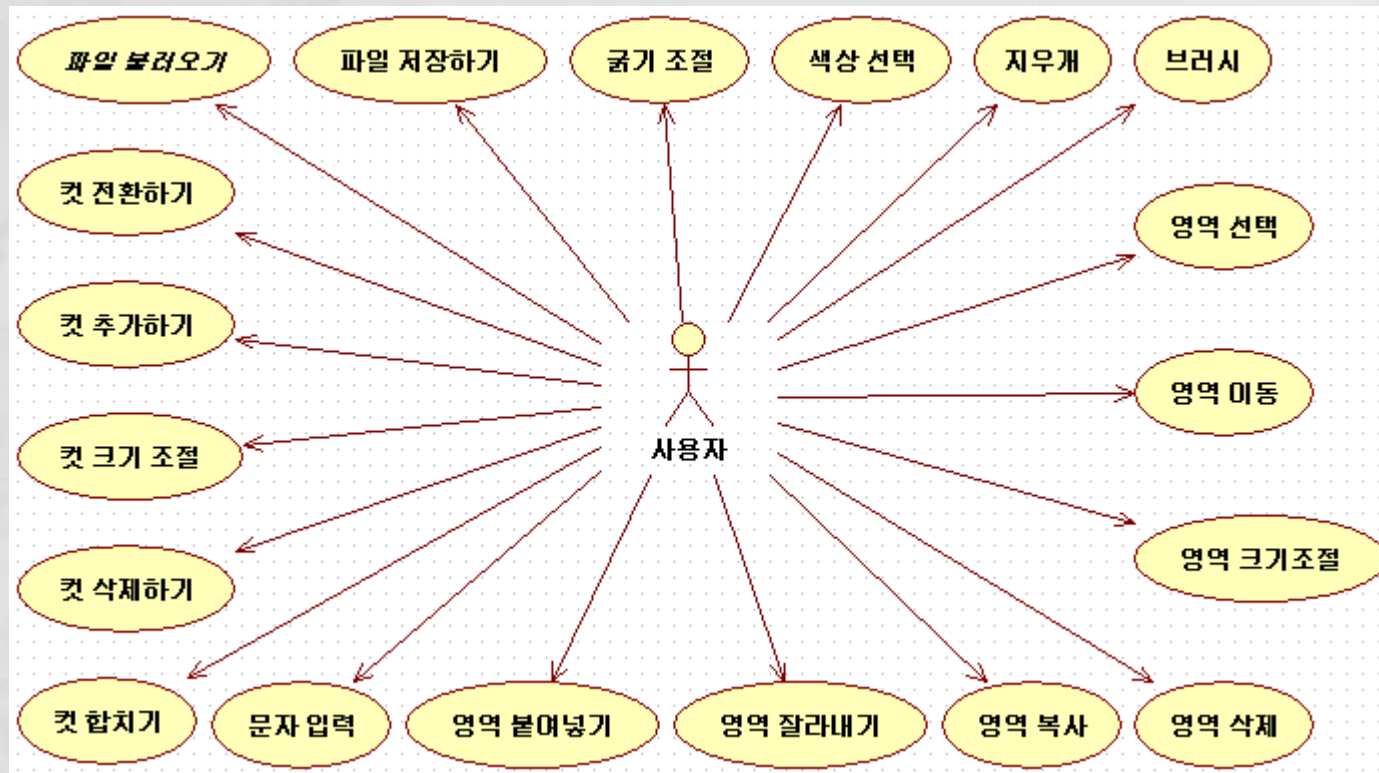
파일 불러오기

파일 저장하기

굵기 조절

색상 선택

지우개

브러시

컷 전환하기

영역 선택

컷 추가하기

영역 이동

사용자

컷 크기 조절

영역 크기조절

컷 삭제하기

컷 합치기

문자 입력

영역 붙여넣기

영역 잘라내기

영역 복사

영역 삭제